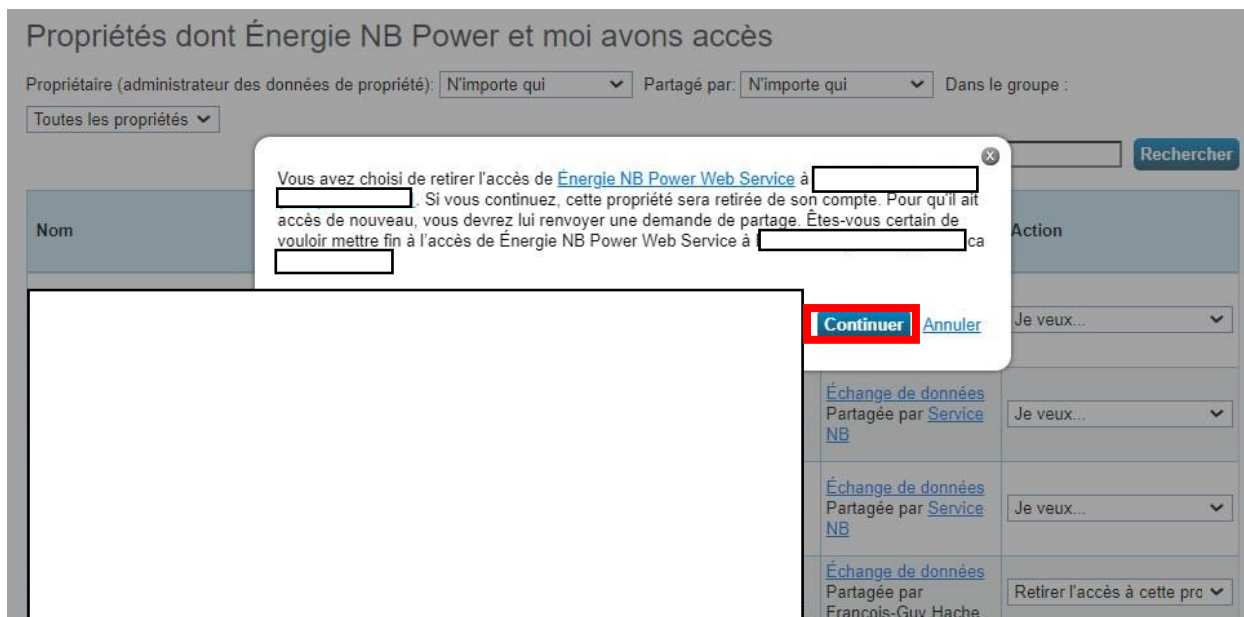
Propriétés dont Énergie NB Power et moi avons accès

Propriétaire (administrateur des données de propriété): N'importe qui
Partagé par: N'importe qui
Dans le groupe :
Toutes les propriétés

Rechercher

Vous avez choisi de retirer l'accès de Énergie NB Power Web Service à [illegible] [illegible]. Si vous continuez, cette propriété sera retirée de son compte. Pour qu'il ait accès de nouveau, vous devrez lui renvoyer une demande de partage. Êtes-vous certain de vouloir mettre fin à l'accès de Énergie NB Power Web Service à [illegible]ca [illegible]

Continuer Annuler

Nom

Action

Je veux...

Échange de données
Partagée par Service NB

Je veux...

Échange de données
Partagée par Service NB

Je veux...

Échange de données
Partagée par Francois-Guy Hache

Retirer l'accès à cette pro